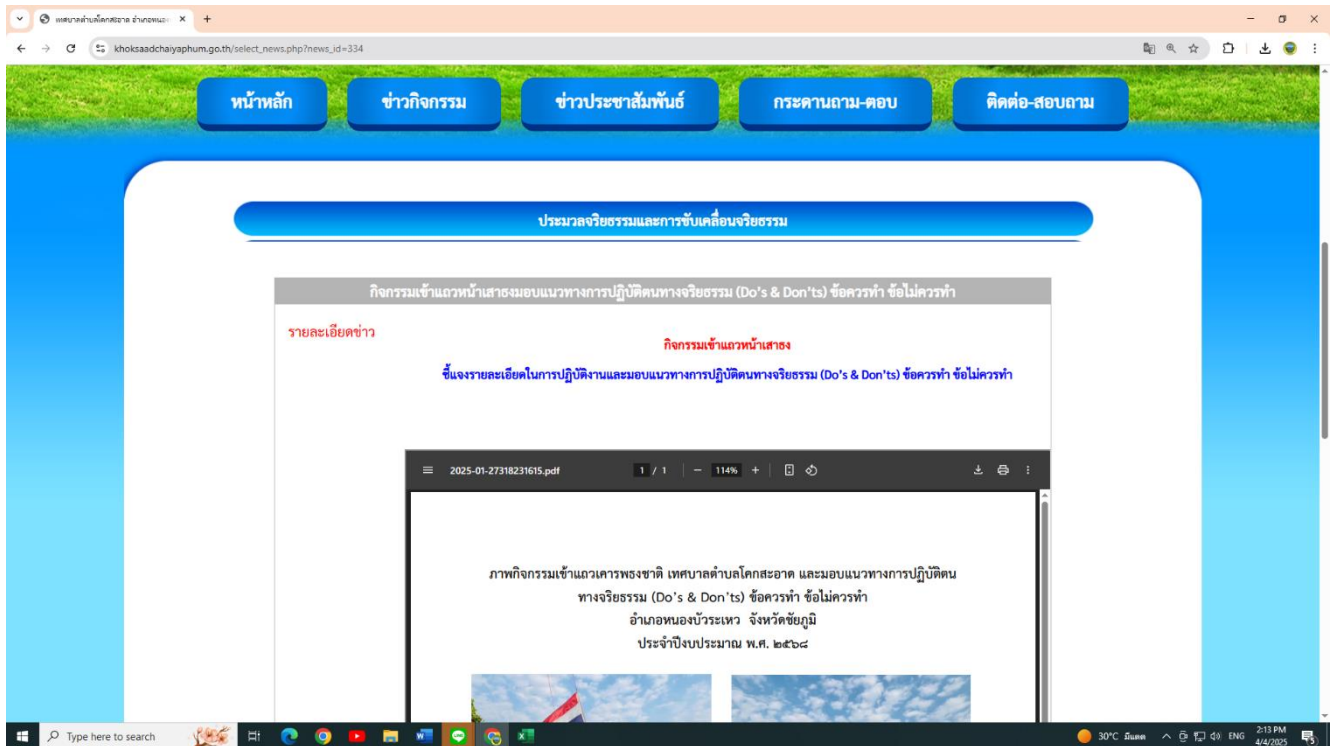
เทศบาลตำบลโคกสะอาด อำเภอหนอง ×

khoksaadchaiyaphum.go.th/select_news.php?news_id=334

หน้าหลัก ข่าวกิจกรรม ข่าวประชาสัมพันธ์ กระดานถาม-ตอบ ติดต่อ-สอบถาม

ประมวลจริยธรรมและการขับเคลื่อนจริยธรรม

กิจกรรมเข้าแถวหน้าเสาธงมอบแนวทางการปฏิบัติตนทางจริยธรรม (Do's & Don'ts) ข้อควรทำ ข้อไม่ควรทำ

รายละเอียดข่าว

กิจกรรมเข้าแถวหน้าเสาธง

ชี้แจงรายละเอียดในการปฏิบัติงานและมอบแนวทางการปฏิบัติตนทางจริยธรรม (Do's & Don'ts) ข้อควรทำ ข้อไม่ควรทำ

2025-01-27318231615.pdf 1 / 1 — 114% +

ภาพกิจกรรมเข้าแถวเคารพธงชาติ เทศบาลตำบลโคกสะอาด และมอบแนวทางการปฏิบัติตน ทางจริยธรรม (Do's & Don'ts) ข้อควรทำ ข้อไม่ควรทำ
อำเภอหนองบัวระเหว จังหวัดชัยภูมิ
ประจำปีงบประมาณ พ.ศ. ๒๕๖๘

Type here to search

30°C มีแดด ENG 2:13 PM 4/4/2025